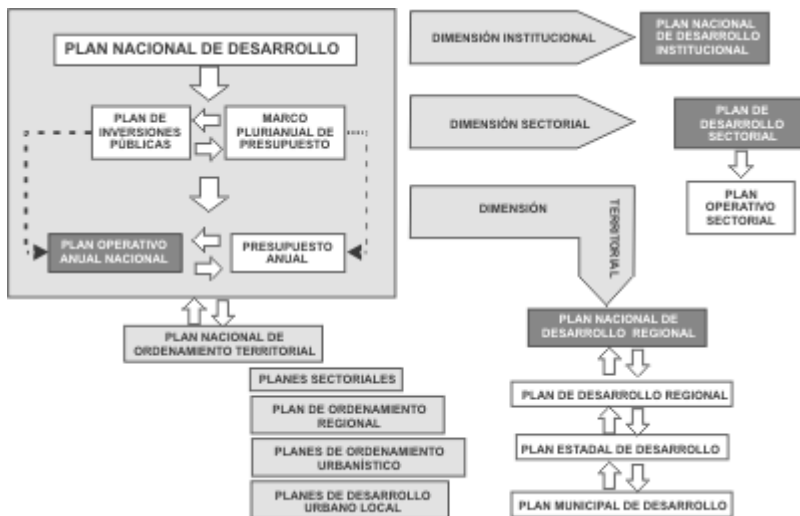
PLAN NACIONAL DE DESARROLLO

PLAN DE INVERSIONES PÚBLICAS

MARCO PLURIANUAL DE PRESUPUESTO

PLAN OPERATIVO ANUAL NACIONAL

PRESUPUESTO ANUAL

PLAN NACIONAL DE ORDENAMIENTO TERRITORIAL

PLANES SECTORIALES

PLAN DE ORDENAMIENTO REGIONAL

PLANES DE ORDENAMIENTO URBANÍSTICO

PLANES DE DESARROLLO URBANO LOCAL

DIMENSIÓN INSTITUCIONAL

PLAN NACIONAL DE DESARROLLO INSTITUCIONAL

DIMENSIÓN SECTORIAL

PLAN DE DESARROLLO SECTORIAL

PLAN OPERATIVO SECTORIAL

DIMENSIÓN TERRITORIAL

PLAN NACIONAL DE DESARROLLO REGIONAL

PLAN DE DESARROLLO REGIONAL

PLAN ESTADAL DE DESARROLLO

PLAN MUNICIPAL DE DESARROLLO